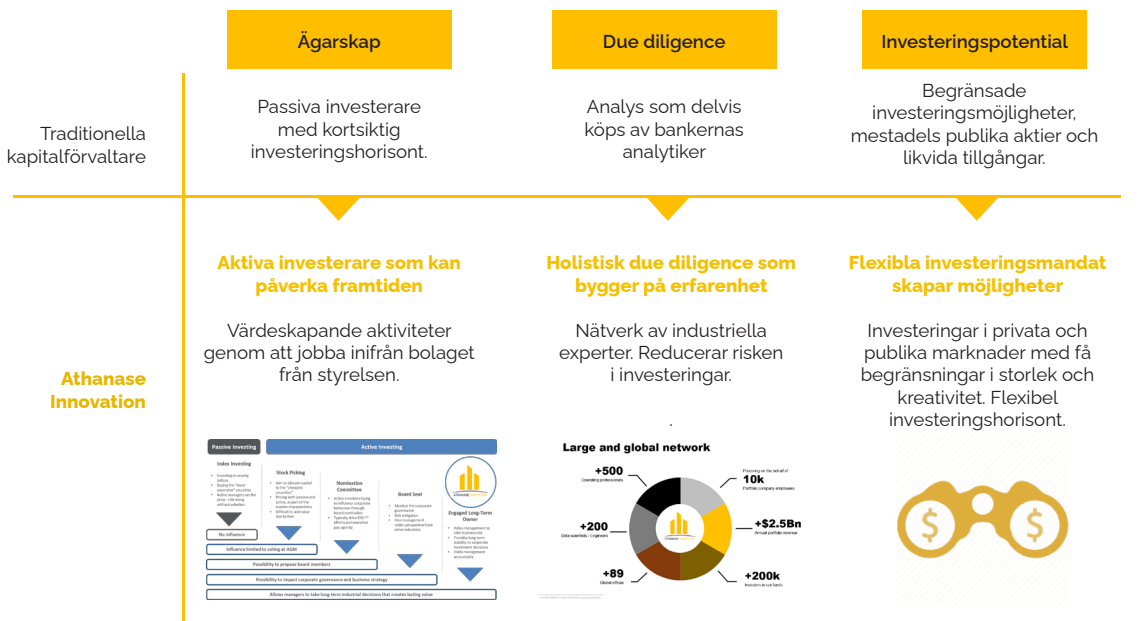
Ägarskap

Due diligence

Investeringspotential

Traditionella kapitalförvaltare

Passiva investerare med kortsiktig investeringshorisont.

Analys som delvis köps av bankernas analytiker

Begränsade investeringsmöjligheter, mestadels publika aktier och likvida tillgångar.

Athanase Innovation

Aktiva investerare som kan påverka framtiden

Värdeskapande aktiviteter genom att jobba inifrån bolaget från styrelsen.

Holistisk due diligence som bygger på erfarenhet

Nätverk av industriella experter. Reducerar risken i investeringar.

Flexibla investeringsmandat skapar möjligheter

Investeringar i privata och publika marknader med få begränsningar i storlek och kreativitet. Flexibel investeringshorisont.

Passive Investing

Active Investing

Index Investing

Stock Picking

Nomination Committee

Board Seat

Engaged Long-Term Owner

No influence

Influence limited to voting at AGM

Possibility to propose board members

Possibility to impact corporate governance and business strategy

Allows managers to take long term industrial decisions that creates lasting value

Large and global network

+500
Operating professionals

10k
Portfolio company employees

+200
Data scientists / Engineers

+$2.5Bn
Annual portfolio revenue

+89
Global offices

+200k
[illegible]